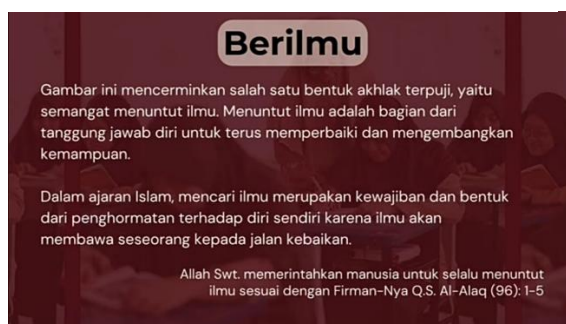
Berilmu

Gambar ini mencerminkan salah satu bentuk akhlak terpuji, yaitu semangat menuntut ilmu. Menuntut ilmu adalah bagian dari tanggung jawab diri untuk terus memperbaiki dan mengembangkan kemampuan.

Dalam ajaran Islam, mencari ilmu merupakan kewajiban dan bentuk dari penghormatan terhadap diri sendiri karena ilmu akan membawa seseorang kepada jalan kebaikan.

Allah Swt. memerintahkan manusia untuk selalu menuntut ilmu sesuai dengan Firman-Nya Q.S. Al-Alaq (96): 1-5